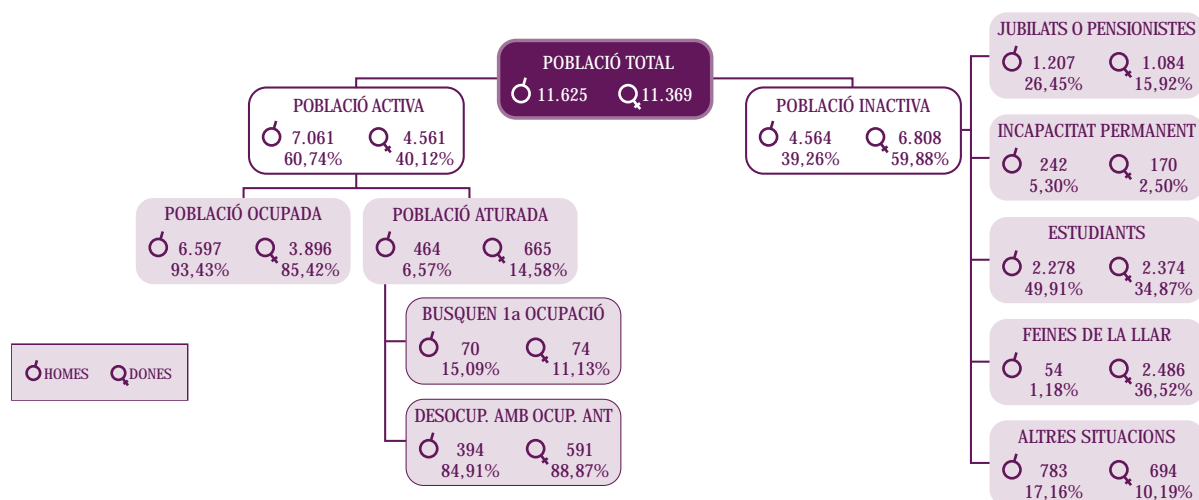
POBLACIÓ TOTAL
11.625 11.369

POBLACIÓ ACTIVA
7.061 60,74%
4.561 40,12%

POBLACIÓ INACTIVA
4.564 39,26%
6.808 59,88%

POBLACIÓ OCUPADA
6.597 93,43%
3.896 85,42%

POBLACIÓ ATURADA
464 6,57%
665 14,58%

BUSQUEN 1a OCUPACIÓ
70 15,09%
74 11,13%

DESOCUP. AMB OCUP. ANT
394 84,91%
591 88,87%

HOMES DONES

JUBILATS O PENSIONISTES
1.207 26,45%
1.084 15,92%

INCAPACITAT PERMANENT
242 5,30%
170 2,50%

ESTUDIANTS
2.278 49,91%
2.374 34,87%

FEINES DE LA LLAR
54 1,18%
2.486 36,52%

ALTRES SITUACIONS
783 17,16%
694 10,19%